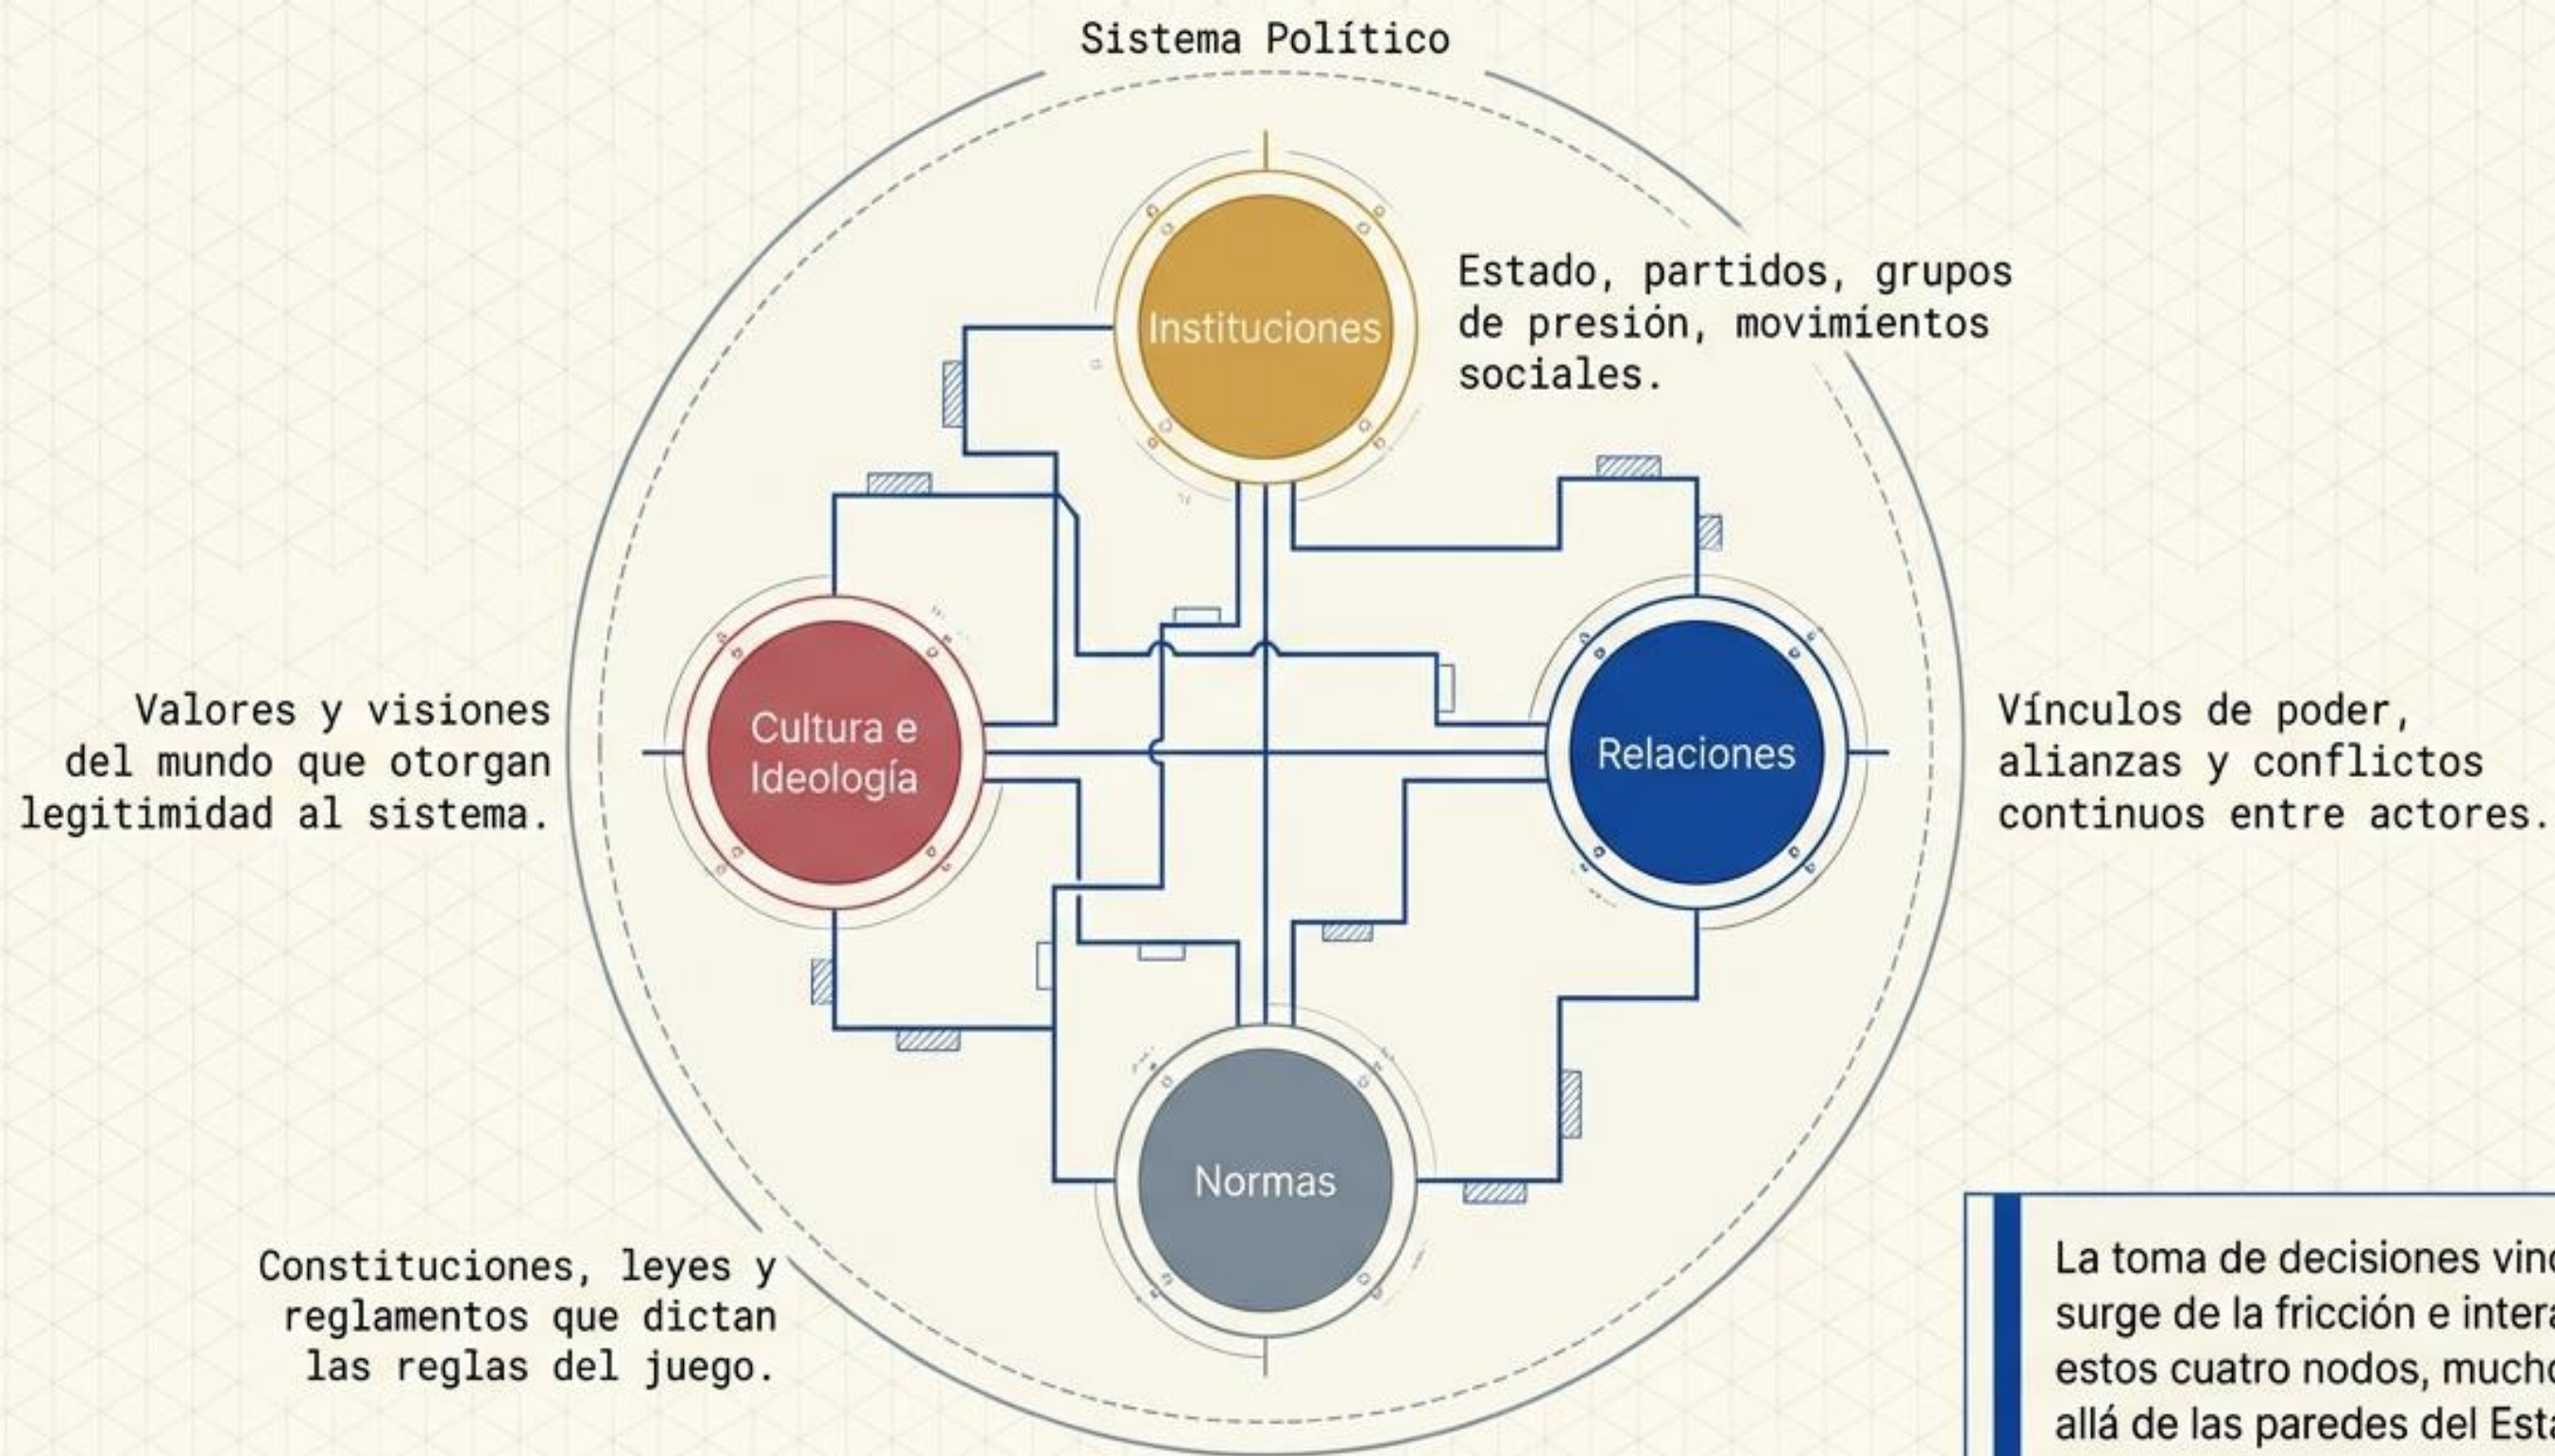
Sistema Político

Instituciones

Estado, partidos, grupos de presión, movimientos sociales.

Valores y visiones del mundo que otorgan legitimidad al sistema.

Cultura e Ideología

Relaciones

Vínculos de poder, alianzas y conflictos continuos entre actores.

Normas

Constituciones, leyes y reglamentos que dictan las reglas del juego.

La toma de decisiones vinc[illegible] surge de la fricción e intera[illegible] estos cuatro nodos, mucho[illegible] allá de las paredes del Esta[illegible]